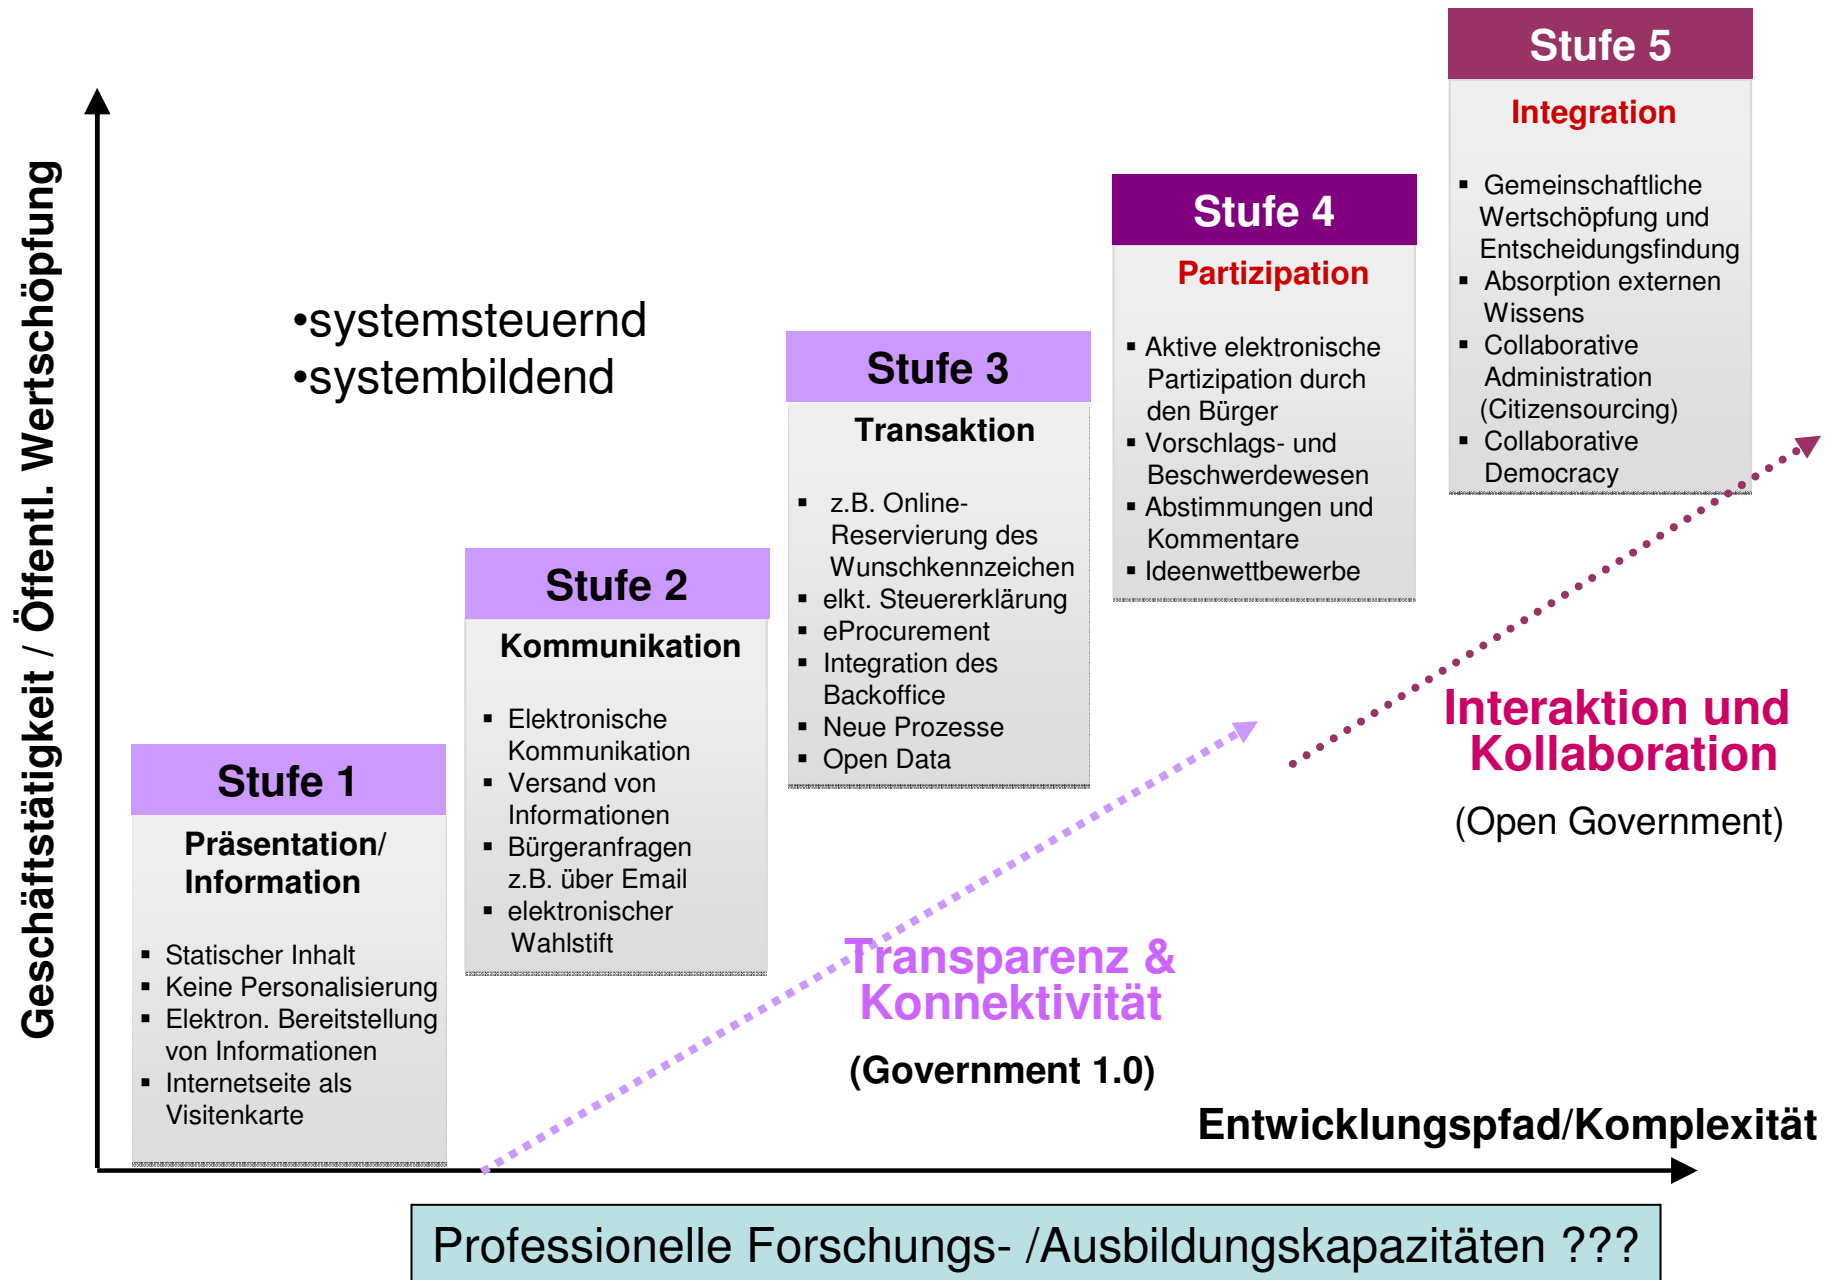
Geschäftstätigkeit / Öffentl. Wertschöpfung

•systemsteuernd
•systembildend

Stufe 1

Präsentation/ Information

- Statischer Inhalt
- Keine Personalisierung
- Elektron. Bereitstellung von Informationen
- Internetseite als Visitenkarte

Stufe 2

Kommunikation

- Elektronische Kommunikation
- Versand von Informationen
- Bürgeranfragen z.B. über Email
- elektronischer Wahlstift

Stufe 3

Transaktion

- z.B. Online-Reservierung des Wunschkennzeichen
- elkt. Steuererklärung
- eProcurement
- Integration des Backoffice
- Neue Prozesse
- Open Data

Stufe 4

Partizipation

- Aktive elektronische Partizipation durch den Bürger
- Vorschlags- und Beschwerdewesen
- Abstimmungen und Kommentare
- Ideenwettbewerbe

Stufe 5

Integration

- Gemeinschaftliche Wertschöpfung und Entscheidungsfindung
- Absorption externen Wissens
- Collaborative Administration (Citizensourcing)
- Collaborative Democracy

Interaktion und Kollaboration

(Open Government)

Transparenz & Konnektivität

(Government 1.0)

Entwicklungspfad/Komplexität

Professionelle Forschungs- /Ausbildungskapazitäten ???